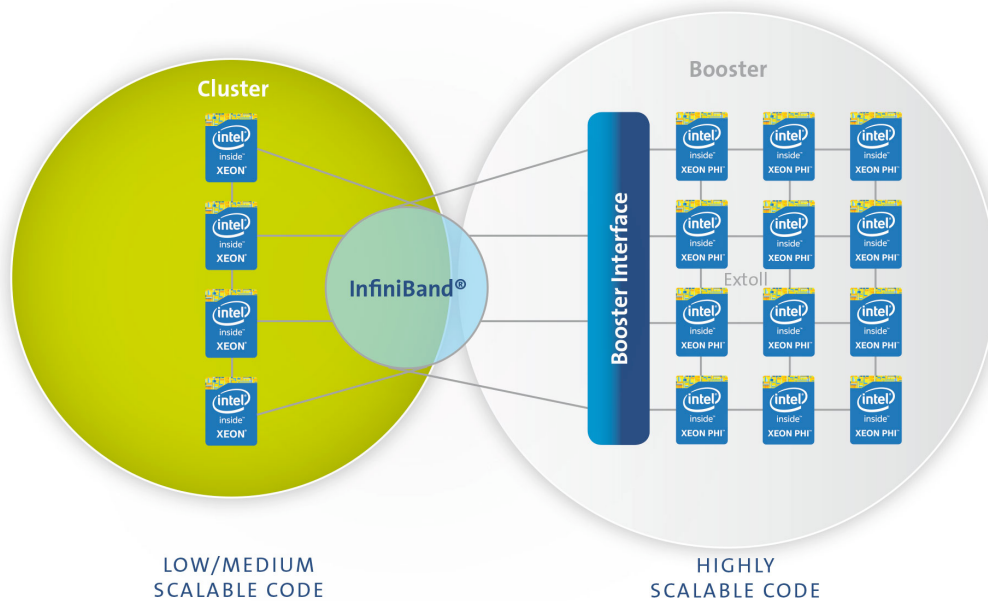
Cluster

intel inside XEON

intel inside XEON

intel inside XEON

intel inside XEON

InfiniBand®

Booster

Booster Interface

intel inside XEON PHI

intel inside XEON PHI

intel inside XEON PHI

intel inside XEON PHI

intel inside XEON PHI

intel inside XEON PHI

Extoll

intel inside XEON PHI

intel inside XEON PHI

intel inside XEON PHI

intel inside XEON PHI

intel inside XEON PHI

intel inside XEON PHI

LOW/MEDIUM SCALABLE CODE

HIGHLY SCALABLE CODE